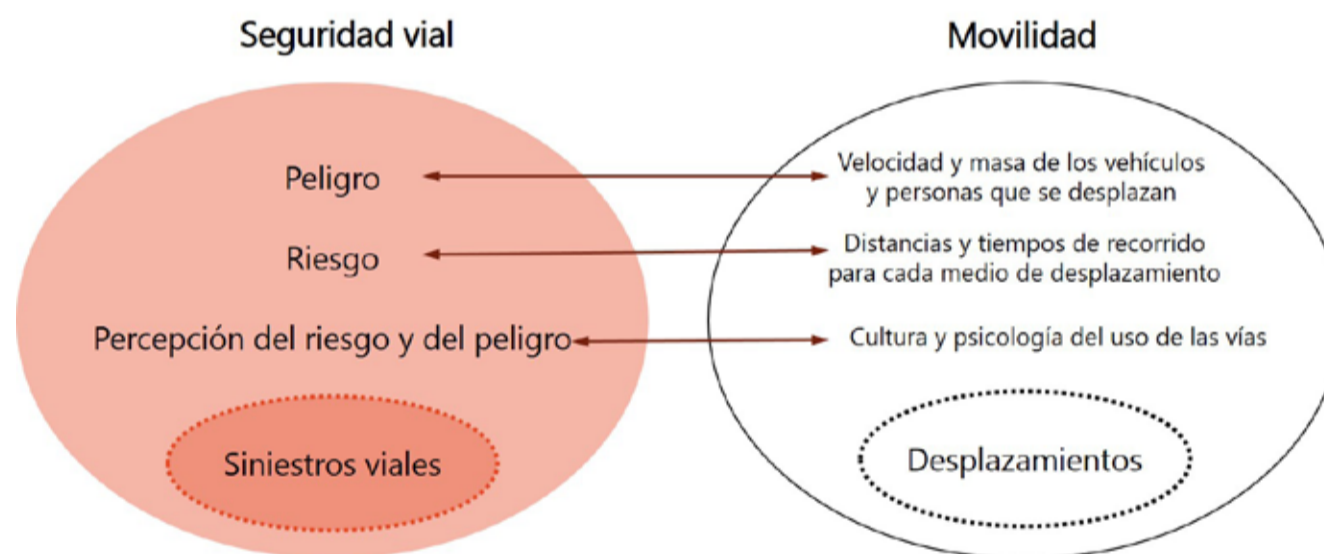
Seguridad vial

Movilidad

Peligro

Velocidad y masa de los vehículos y personas que se desplazan

Riesgo

Distancias y tiempos de recorrido para cada medio de desplazamiento

Percepción del riesgo y del peligro

Cultura y psicología del uso de las vías

Siniestros viales

Desplazamientos